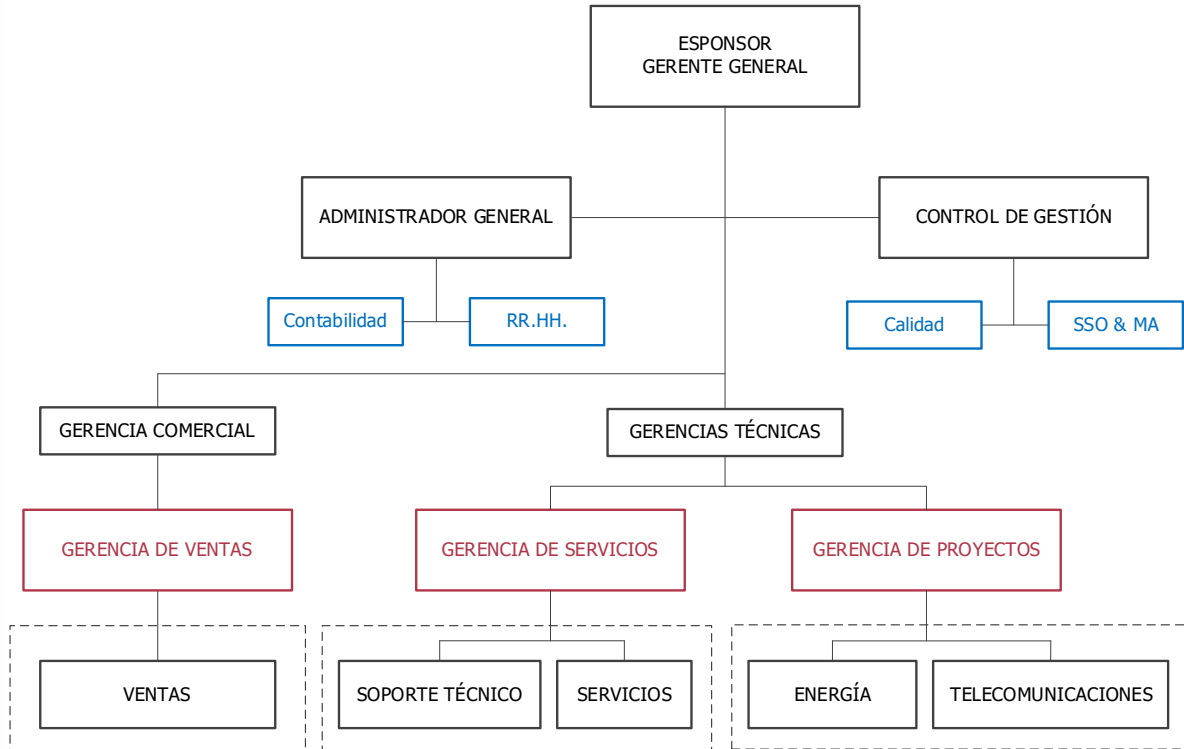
ESPONSOR
GERENTE GENERAL

ADMINISTRADOR GENERAL

CONTROL DE GESTIÓN

Contabilidad

RR.HH.

Calidad

SSO & MA

GERENCIA COMERCIAL

GERENCIAS TÉCNICAS

GERENCIA DE VENTAS

GERENCIA DE SERVICIOS

GERENCIA DE PROYECTOS

VENTAS

SOPORTE TÉCNICO

SERVICIOS

ENERGÍA

TELECOMUNICACIONES